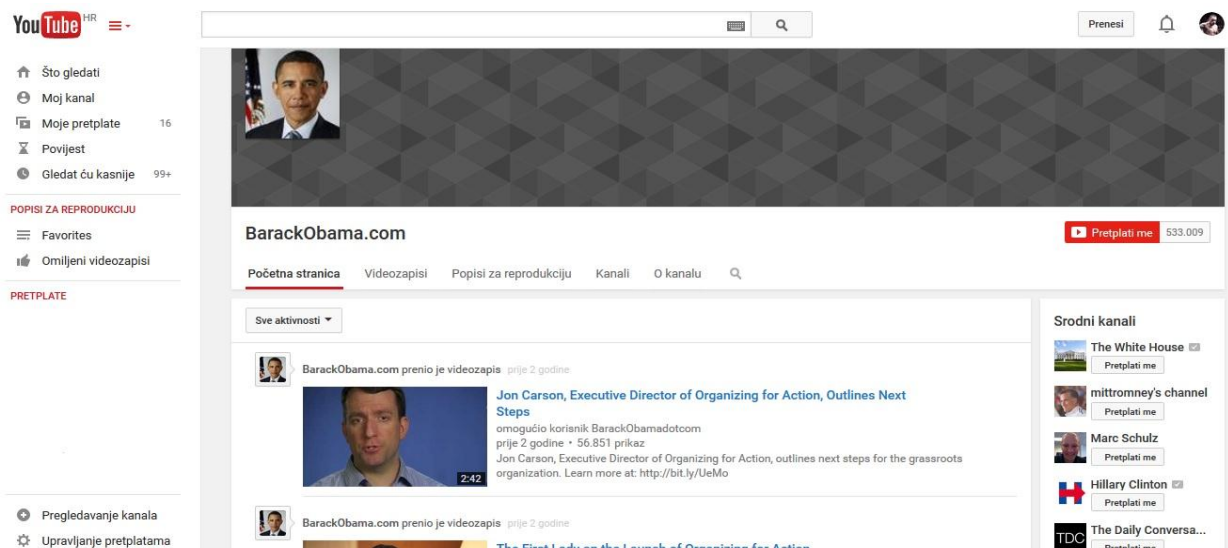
YouTube HR

Prenesi

Što gledati
Moj kanal
Moje pretplate 16
Povijest
Gledat ću kasnije 99+

POPISI ZA REPRODUKCIJU
Favorites
Omiljeni videozapisi

PRETPLATE

Pregledavanje kanala
Upravljanje pretplatama

BarackObama.com

Pretplati me 533.009

Početna stranica Videozapisi Popisi za reprodukciju Kanali O kanalu

Sve aktivnosti

BarackObama.com prenio je videozapis prije 2 godine

Jon Carson, Executive Director of Organizing for Action, Outlines Next Steps
omogućio korisnik BarackObamadotcom
prije 2 godine • 56.851 prikaz
Jon Carson, Executive Director of Organizing for Action, outlines next steps for the grassroots organization. Learn more at: http://bit.ly/UeMo

2:42

BarackObama.com prenio je videozapis prije 2 godine

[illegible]

Srodni kanali
The White House
Pretplati me
mittromney's channel
Pretplati me
Marc Schulz
Pretplati me
Hillary Clinton
Pretplati me
TDC The Daily Conversa...
Pretplati me